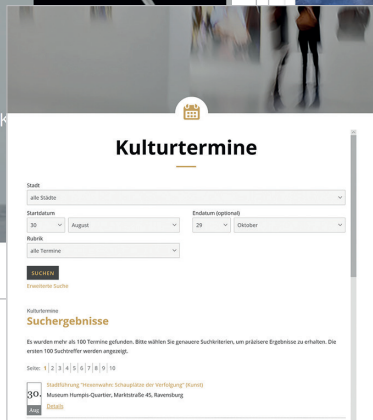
Kulturtermine

Stadt
alle Städte

Startdatum
30
August

Enddatum (optional)
29
Oktober

Rubrik
alle Termine

SUCHEN

Erweiterte Suche

Kulturtermine
Suchergebnisse

Es wurden mehr als 100 Termine gefunden. Bitte wählen Sie genauere Suchkriterien, um präzisere Ergebnisse zu erhalten. Die ersten 100 Suchtreffer werden angezeigt.

Seite: 1 2 3 4 5 6 7 8 9 10

30.
Aug
Stadtführung "Hexenwahn: Schauplätze der Verfolgung" (Kunst)
Museum Humpis-Quartier, Marktstraße 45, Ravensburg
Details